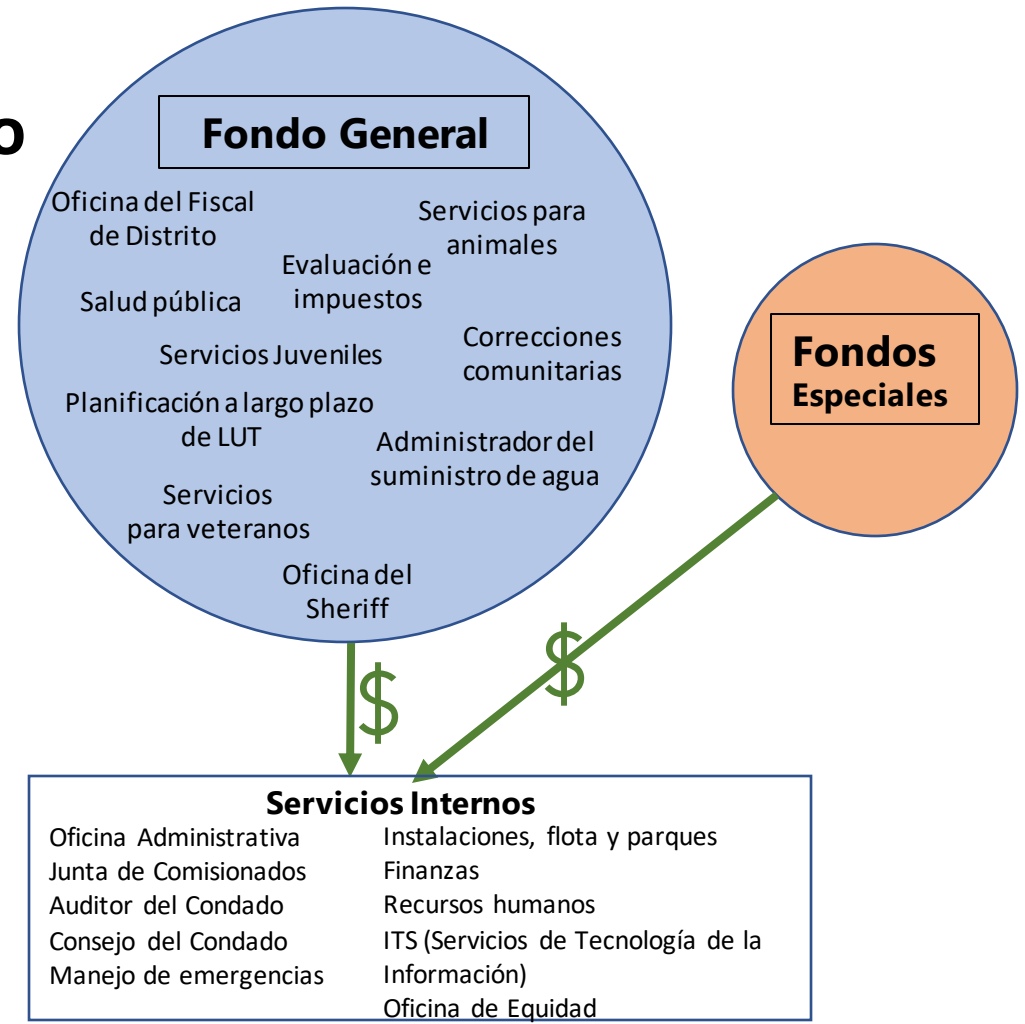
o

Fondo General

Oficina del Fiscal de Distrito

Servicios para animales

Evaluación e impuestos

Salud pública

Correcciones comunitarias

Servicios Juveniles

Planificación a largo plazo de LUT

Administrador del suministro de agua

Servicios para veteranos

Oficina del Sheriff

Fondos Especiales

$

$

Servicios Internos

Oficina Administrativa
Junta de Comisionados
Auditor del Condado
Consejo del Condado
Manejo de emergencias

Instalaciones, flota y parques
Finanzas
Recursos humanos
ITS (Servicios de Tecnología de la Información)
Oficina de Equidad